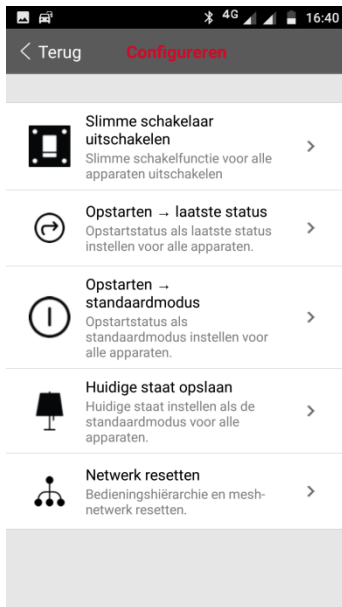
4G 16:40

< Terug Configureren

Slimme schakelaar uitschakelen
Slimme schakelfunctie voor alle apparaten uitschakelen
>

Opstarten → laatste status
Opstartstatus als laatste status instellen voor alle apparaten.
>

Opstarten → standaardmodus
Opstartstatus als standaardmodus instellen voor alle apparaten.
>

Huidige staat opslaan
Huidige staat instellen als de standaardmodus voor alle apparaten.
>

Netwerk resetten
Bedieningshiërarchie en mesh-netwerk resetten.
>